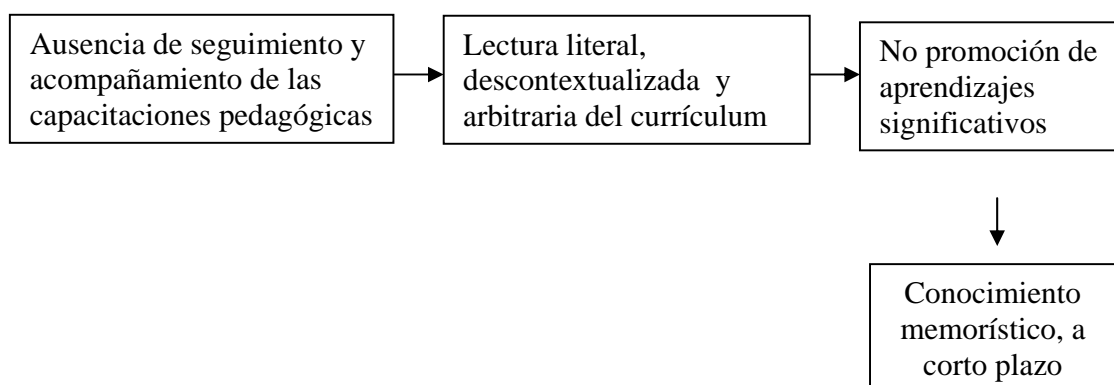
Ausencia de seguimiento y acompañamiento de las capacitaciones pedagógicas

Lectura literal, descontextualizada y arbitraria del currículum

No promoción de aprendizajes significativos

Conocimiento memorístico, a corto plazo